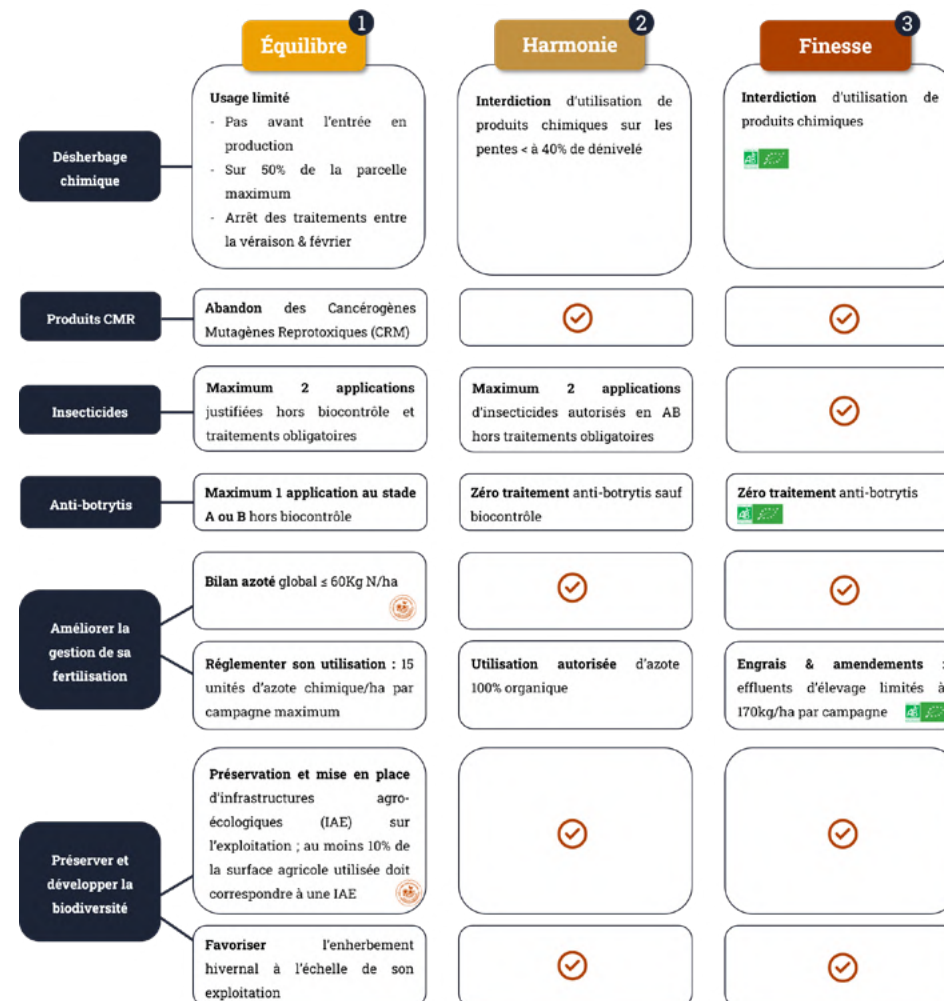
| | Équilibre 1 | Harmonie 2 | Finesse 3 |
|---|---|---|---|
| Désherbage chimique | **Usage limité** - Pas avant l'entrée en production - Sur 50% de la parcelle maximum - Arrêt des traitements entre la véraison & février | **Interdiction** d'utilisation de produits chimiques sur les pentes < à 40% de dénivelé | **Interdiction** d'utilisation de produits chimiques AB |
| Produits CMR | **Abandon** des Cancérogènes Mutagènes Reprotoxiques (CRM) | ✓ | ✓ |
| Insecticides | **Maximum 2 applications** justifiées hors biocontrôle et traitements obligatoires | **Maximum 2 applications** d'insecticides autorisés en AB hors traitements obligatoires | ✓ |
| Anti-botrytis | **Maximum 1 application au stade A ou B** hors biocontrôle | **Zéro traitement** anti-botrytis sauf biocontrôle | **Zéro traitement** anti-botrytis AB |
| Améliorer la gestion de sa fertilisation | **Bilan azoté** global ≤ 60Kg N/ha | ✓ | ✓ |
| | **Réglementer son utilisation :** 15 unités d'azote chimique/ha par campagne maximum | **Utilisation autorisée** d'azote 100% organique | **Engrais & amendements :** effluents d'élevage limités à 170kg/ha par campagne AB |
| Préserver et développer la biodiversité | **Préservation et mise en place** d'infrastructures agro-écologiques (IAE) sur l'exploitation ; au moins 10% de la surface agricole utilisée doit correspondre à une IAE | ✓ | ✓ |
| | **Favoriser** l'enherbement hivernal à l'échelle de son exploitation | ✓ | ✓ |